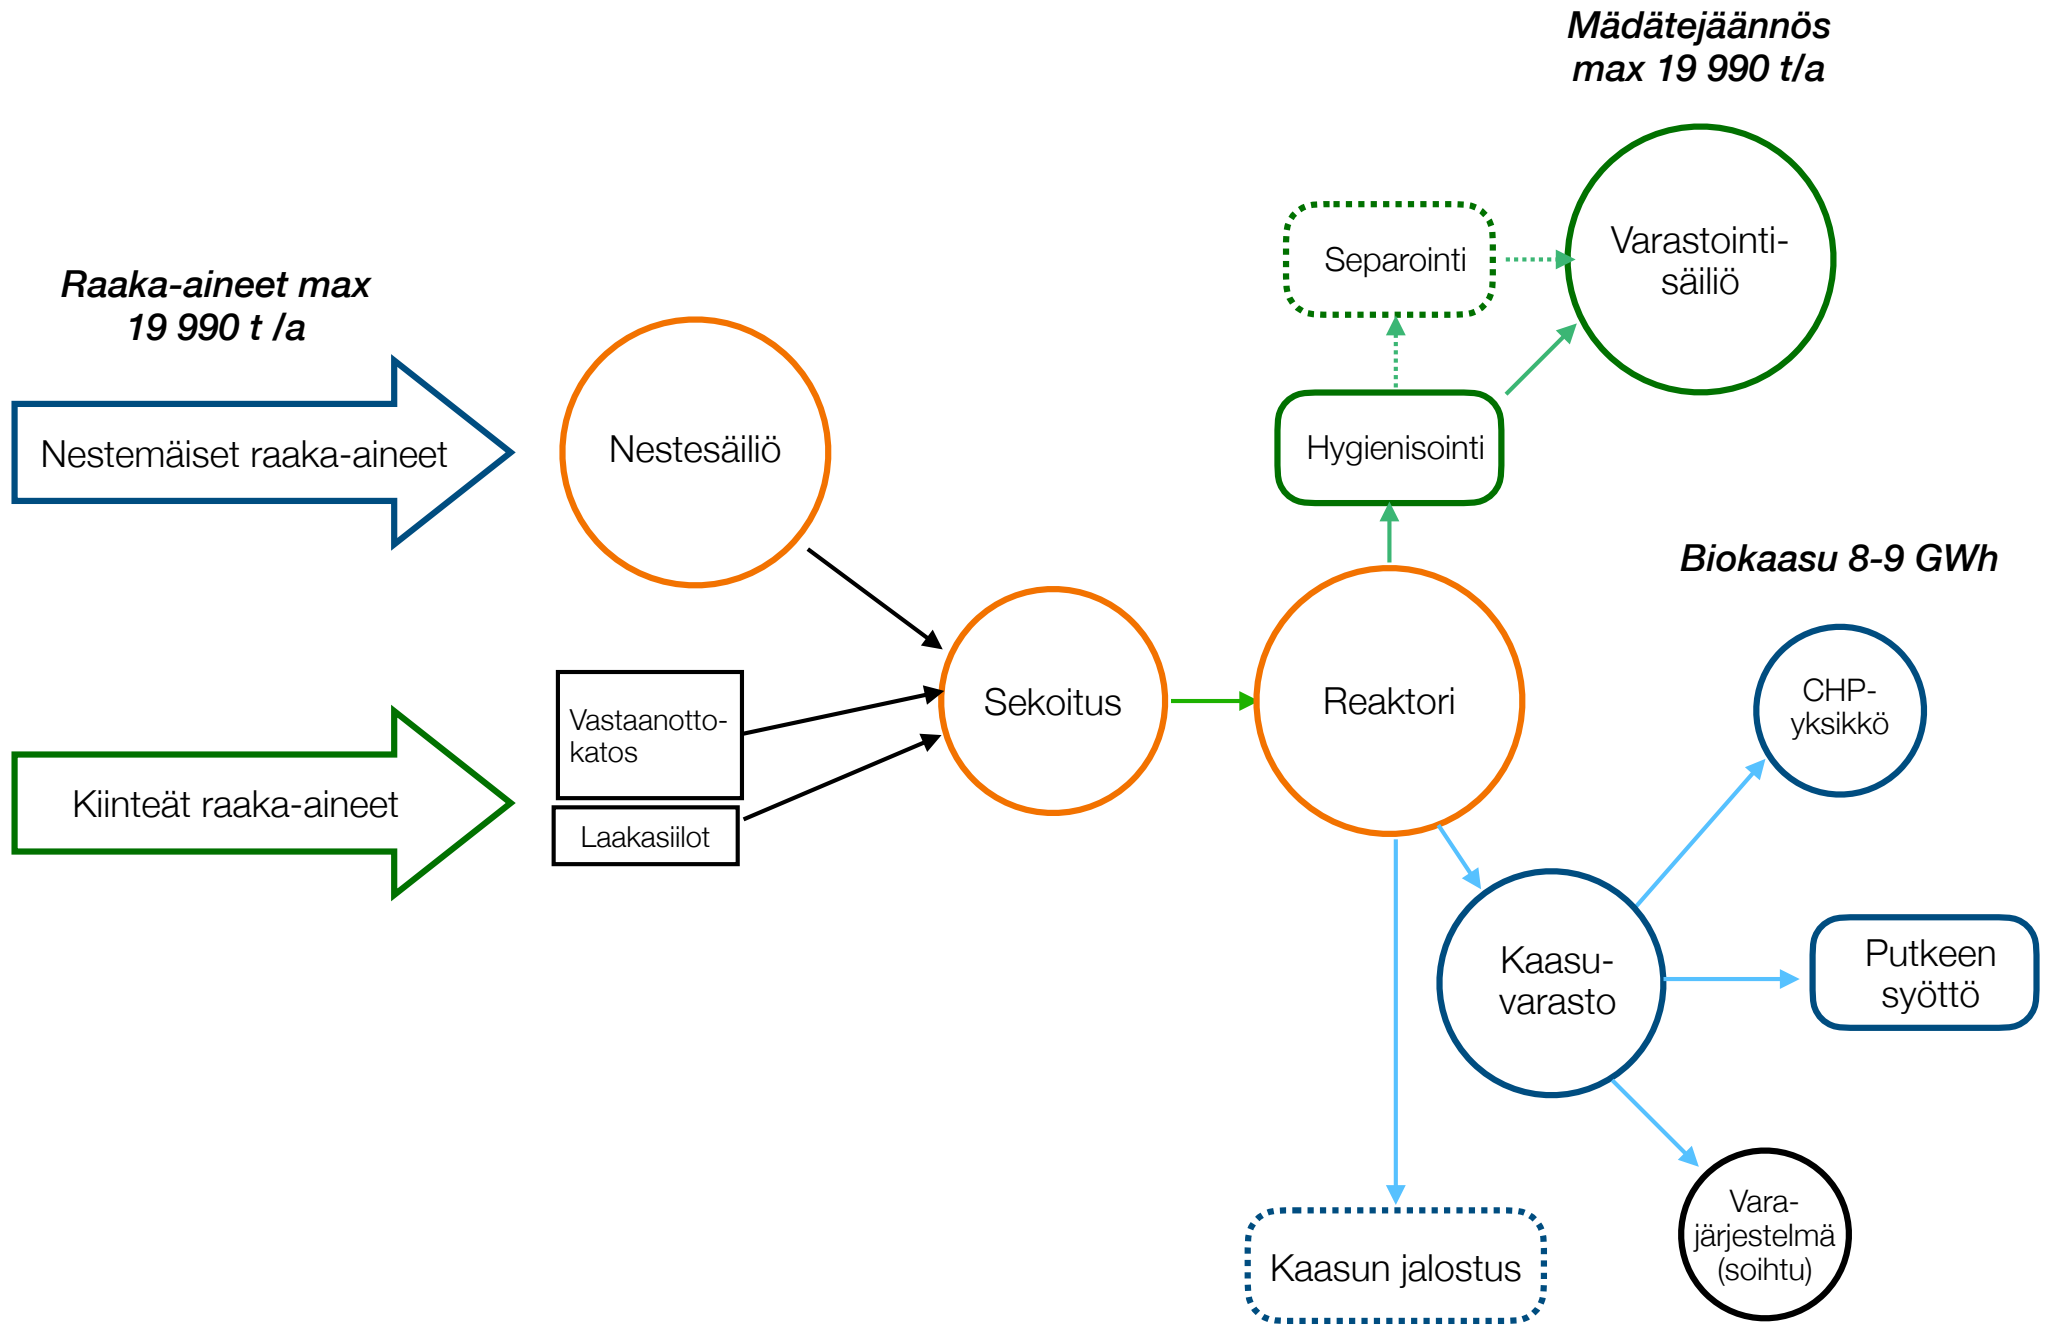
Mädätejäännös
max 19 990 t/a

Raaka-aineet max
19 990 t /a

Separointi

Varastointi-
säiliö

Nestemäiset raaka-aineet

Nestesäiliö

Hygienisointi

Biokaasu 8-9 GWh

Vastaanotto-
katos

Sekoitus

Reaktori

CHP-
yksikkö

Kiinteät raaka-aineet

Laakasiilot

Kaasu-
varasto

Putkeen
syöttö

Vara-
järjestelmä
(soihtu)

Kaasun jalostus